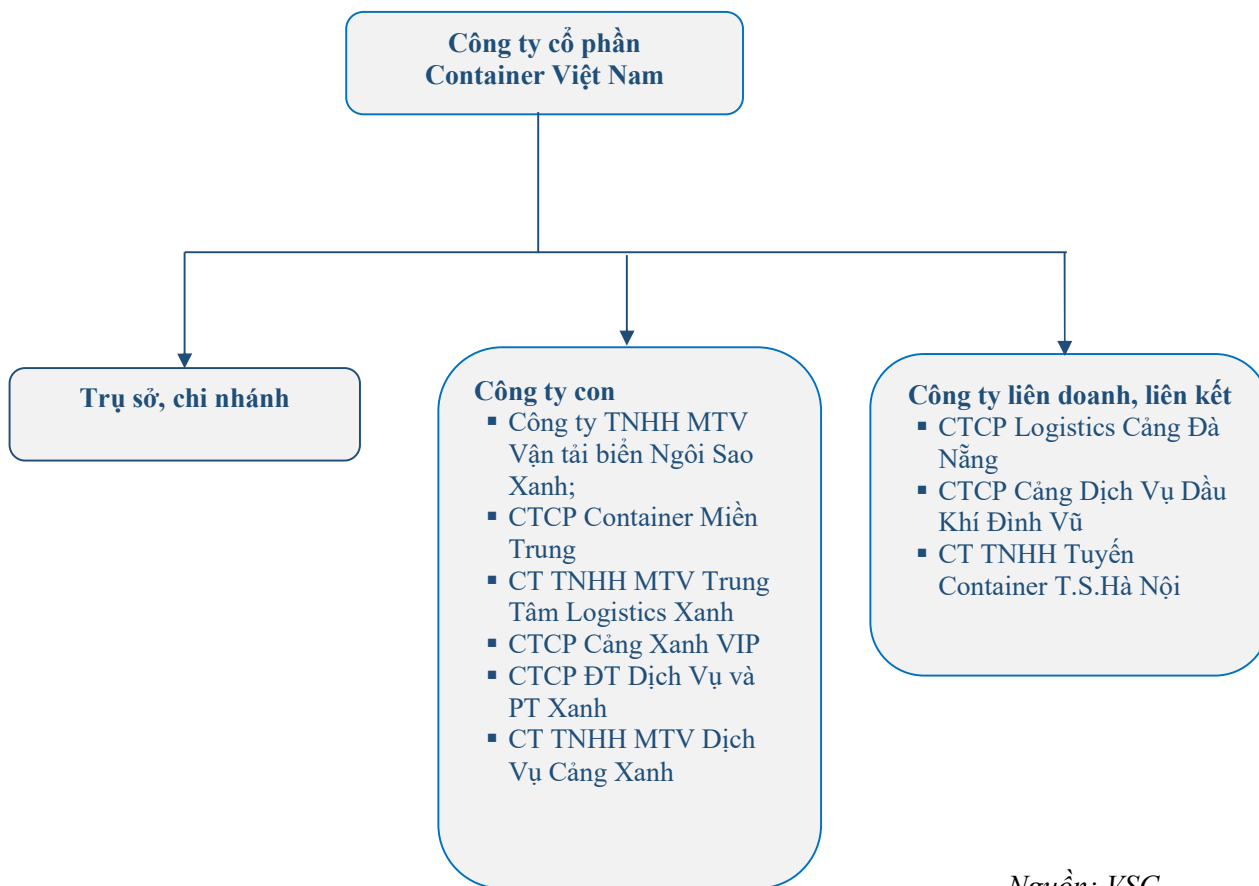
Công ty cổ phần
Container Việt Nam

Trụ sở, chi nhánh

Công ty con
- Công ty TNHH MTV Vận tải biển Ngôi Sao Xanh;
- CTCP Container Miền Trung
- CT TNHH MTV Trung Tâm Logistics Xanh
- CTCP Cảng Xanh VIP
- CTCP ĐT Dịch Vụ và PT Xanh
- CT TNHH MTV Dịch Vụ Cảng Xanh

Công ty liên doanh, liên kết
- CTCP Logistics Cảng Đà Nẵng
- CTCP Cảng Dịch Vụ Dầu Khí Đình Vũ
- CT TNHH Tuyến Container T.S.Hà Nội

Nguồn: KSC